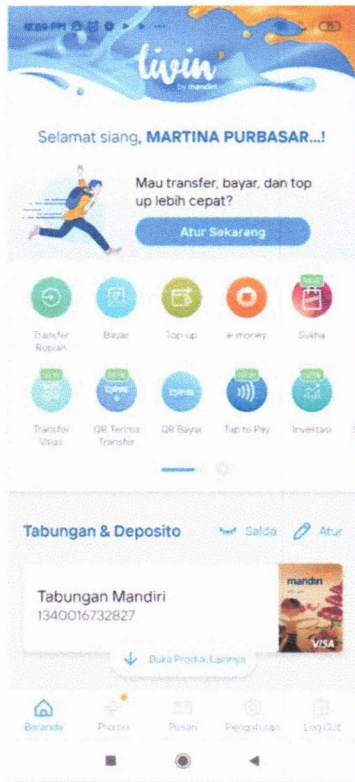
12:05 PM

livin' by mandiri

Selamat siang, MARTINA PURBASAR...!

Mau transfer, bayar, dan top up lebih cepat?

Atur Sekarang

Transfer Rupiah

Bayar

Top-up

e-money

Sukha

NEW

Transfer Valas

NEW

QR Terima Transfer

QR Bayar

NEW

Tap to Pay

NEW

Investasi

Tabungan & Deposito

Saldo

Atur

Tabungan Mandiri

1340016732827

mandiri

VISA

Buka Produk Lainnya

Beranda

Promo

Pesan

Pengaturan

Log Out